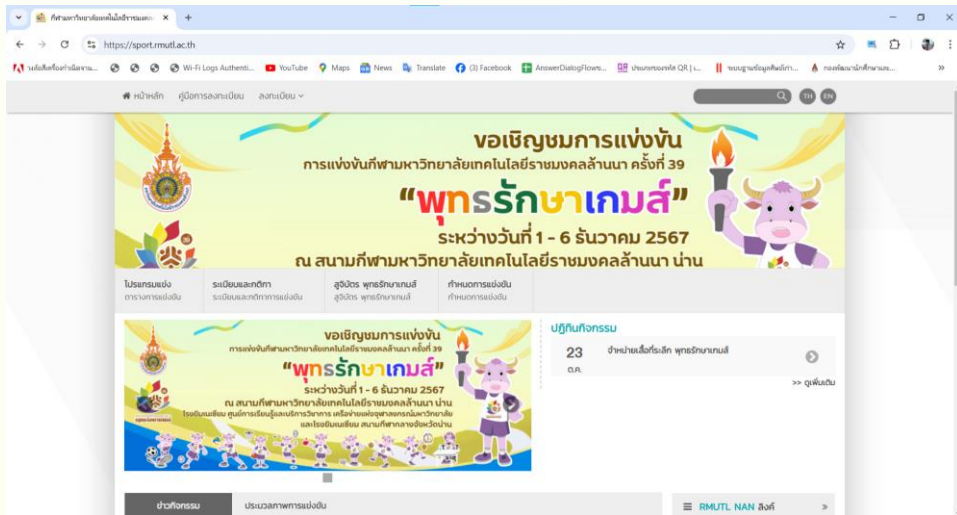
กีฬามหาวิทยาลัยเทคโนโลยีราชมงคล ×  +

https://sport.rmutl.ac.th

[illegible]  Wi-Fi Logs Authenti...  YouTube  Maps  News  Translate  (3) Facebook  AnswerDialogFlowe...  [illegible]  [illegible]  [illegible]

หน้าหลัก  คู่มือการลงทะเบียน  ลงทะเบียน

TH  EN

ขอเชิญชมการแข่งขัน
การแข่งขันกีฬามหาวิทยาลัยเทคโนโลยีราชมงคลล้านนา ครั้งที่ 39
"พุทธรักษาเกมส์"
ระหว่างวันที่ 1 - 6 ธันวาคม 2567
ณ สนามกีฬามหาวิทยาลัยเทคโนโลยีราชมงคลล้านนา น่าน

โปรแกรมแข่ง
ตารางการแข่งขัน

ระเบียบและกติกา
ระเบียบและกติกาการแข่งขัน

สูจิบัตร พุทธรักษาเกมส์
สูจิบัตร พุทธรักษาเกมส์

กำหนดการแข่งขัน
กำหนดการแข่งขัน

ขอเชิญชมการแข่งขัน
การแข่งขันกีฬามหาวิทยาลัยเทคโนโลยีราชมงคลล้านนา ครั้งที่ 39
"พุทธรักษาเกมส์"
ระหว่างวันที่ 1 - 6 ธันวาคม 2567
ณ สนามกีฬามหาวิทยาลัยเทคโนโลยีราชมงคลล้านนา น่าน
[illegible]

ปฏิทินกิจกรรม
23
ต.ค.
จำหน่ายเสื้อที่ระลึก พุทธรักษาเกมส์
>> ดูเพิ่มเติม

ข่าวกิจกรรม  ประมวลภาพการแข่งขัน

RMUTL NAN ลิงค์